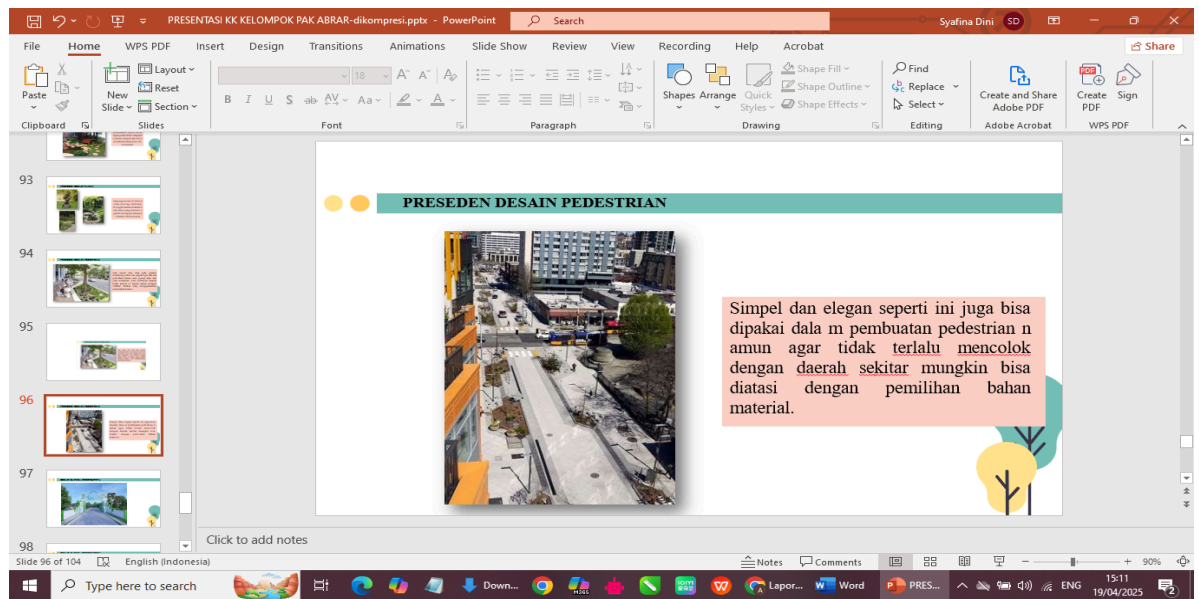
PRESENTASI KK KELOMPOK PAK ABRAR-dikompresi.pptx - PowerPoint

Search

Syafina Dini SD

File Home WPS PDF Insert Design Transitions Animations Slide Show Review View Recording Help Acrobat

Share

Paste

Clipboard

New Slide

Layout

Reset

Section

Slides

18

B I U S ab AV Aa A

Font

Paragraph

Shapes Arrange Quick Styles

Shape Fill

Shape Outline

Shape Effects

Drawing

Find

Replace

Select

Editing

Create and Share Adobe PDF

Adobe Acrobat

Create PDF

Sign

WPS PDF

93

94

95

96

97

98

PRESEDEN DESAIN PEDESTRIAN

Simpel dan elegan seperti ini juga bisa dipakai dala m pembuatan pedestrian n amun agar tidak terlalu mencolok dengan daerah sekitar mungkin bisa diatasi dengan pemilihan bahan material.

Click to add notes

Slide 96 of 104 English (Indonesia)

Notes Comments

90%

Type here to search

Down...

Lapor...

Word

PRES...

ENG

15:11
19/04/2025

2